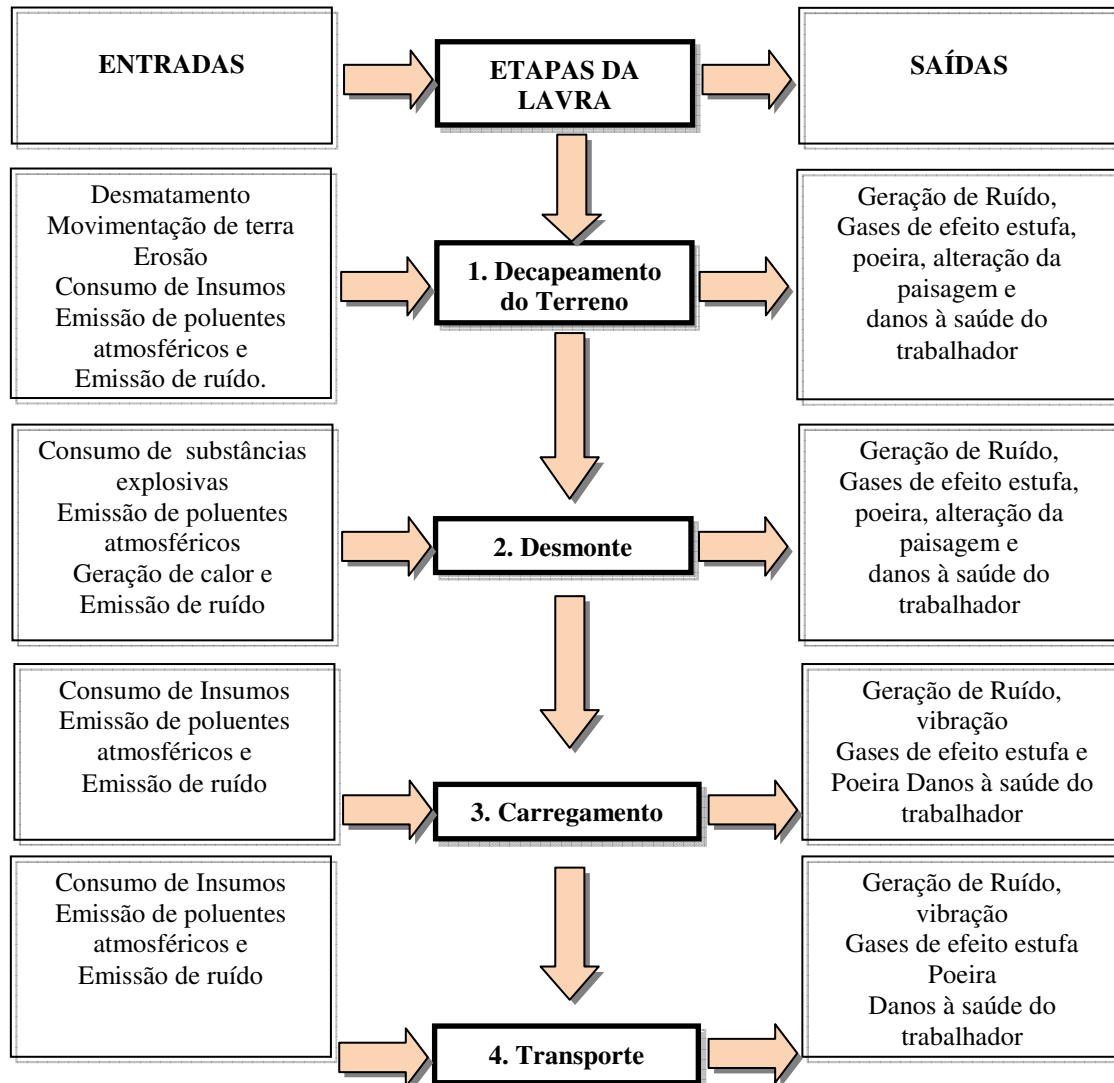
ENTRADAS

ETAPAS DA LAVRA

SAÍDAS

Desmatamento
Movimentação de terra
Erosão
Consumo de Insumos
Emissão de poluentes atmosféricos e
Emissão de ruído.

1. Decapeamento do Terreno

Geração de Ruído,
Gases de efeito estufa, poeira, alteração da paisagem e
danos à saúde do trabalhador

Consumo de substâncias explosivas
Emissão de poluentes atmosféricos
Geração de calor e
Emissão de ruído

2. Desmonte

Geração de Ruído,
Gases de efeito estufa, poeira, alteração da paisagem e
danos à saúde do trabalhador

Consumo de Insumos
Emissão de poluentes atmosféricos e
Emissão de ruído

3. Carregamento

Geração de Ruído, vibração
Gases de efeito estufa e
Poeira Danos à saúde do trabalhador

Consumo de Insumos
Emissão de poluentes atmosféricos e
Emissão de ruído

4. Transporte

Geração de Ruído, vibração
Gases de efeito estufa
Poeira
Danos à saúde do trabalhador